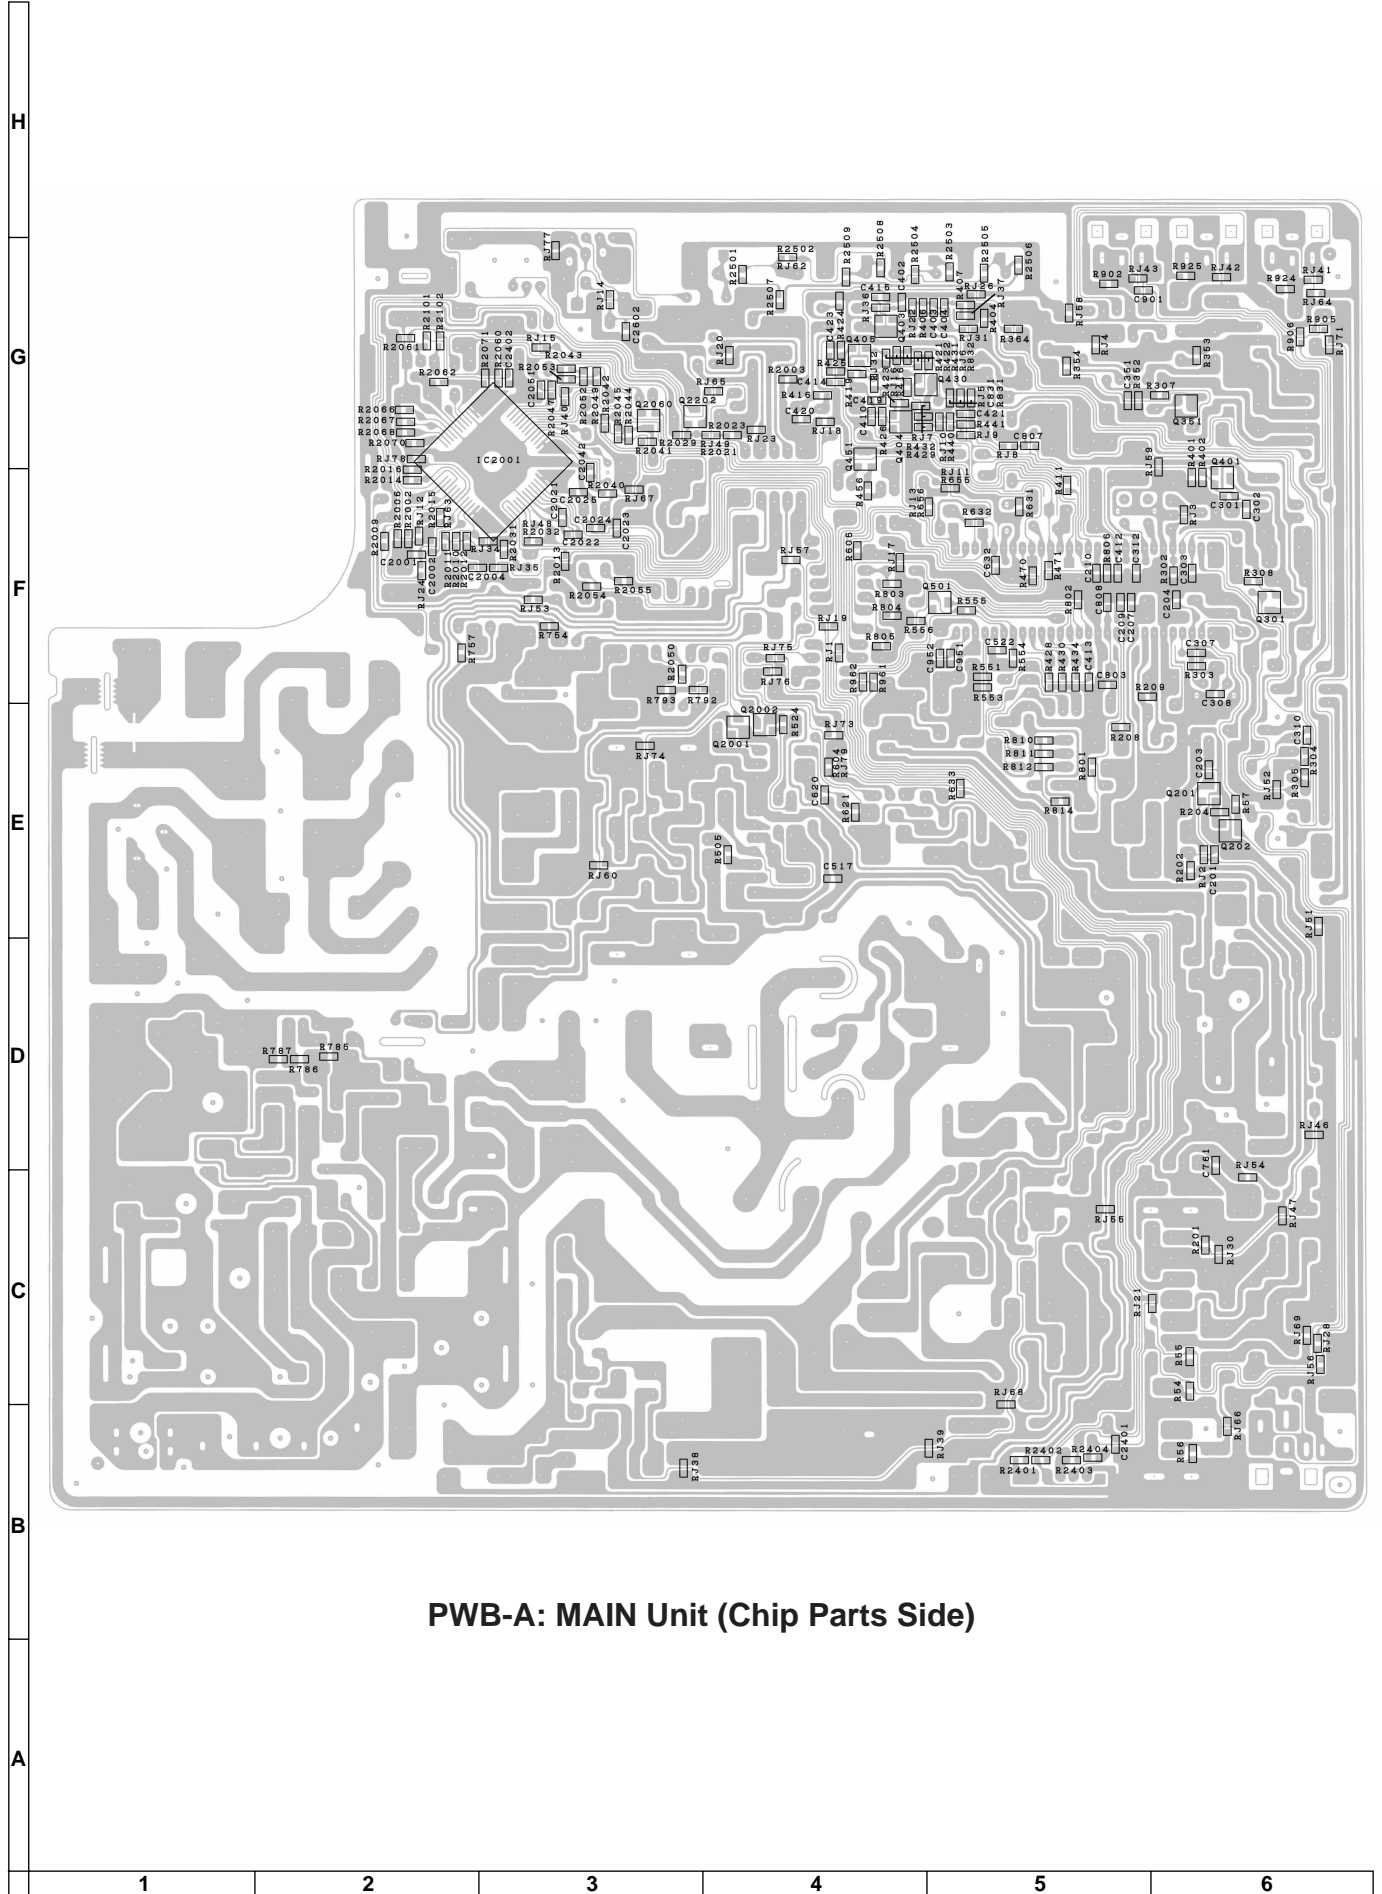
H

G

F

E

D

C

B

A

RJ77 R2501 R2502 RJ62 R2509 R2508 R2504 R2503 R2505 R2506
RJ14 C2602 R2507 C415 C402 R407 RJ26 RJ37 R902 RJ43 C901 R925 RJ42 R924 RJ41 RJ64 R905
R2061 R2101 R2102 R2071 R2060 C2402 RJ15 R2043 RJ20 C423 R424 Q405 RJ36 Q403 C403 C404 RJ31 R364 RJ58 RJ4 R354 R353 R906 RJ71
R2062 R2053 R2052 R2049 R2042 R2045 R2044 RJ65 R2003 C414 R416 R425 Q430 C351 R352 R307
R2066 R2067 R2068 R2070 C2051 R2047 RJ40 Q2060 Q2202 C420 RJ18 R419 C410 C421 R441 RJ9 C807 RJ8 Q351
RJ78 R2016 R2014 IC2001 C2042 R2029 RJ49 R2023 R2021 R2041 RJ23 R426 Q404 Q451 R456 RJ11 R656 RJ10 R429 R432 R831 R833
R2040 RJ67 C2025 C2021 C2024 C2023 C2022 RJ59 R401 R402 Q401 C301 C302
R2009 R2006 R2002 R2015 RJ63 RJ12 RJ48 R2032 R2031 RJ34 R2013 RJ57 R605 RJ17 R618 R632 R631 R411 RJ3
C2001 C2002 R2011 R2010 R2012 C2004 RJ35 R2054 R2055 C632 R470 R471 C210 R806 C412 C312 R302 C303 R308
RJ24 RJ53 R754 R803 R804 Q501 R555 R556 R802 C808 C209 C207 C204 Q301
R757 RJ19 RJ1 R805 C952 C951 C522 R551 R553 R54 R428 R430 R434 C413 C307 R303
R2050 RJ75 RJ76 R962 R961 C803 R209 C308
R793 R792 Q2002 Q2001 R524 RJ73 R304 R379 R810 R811 R812 R208 C310
RJ74 R801 C203 R305 R304 RJ52
C620 R621 R633 R814 Q201 R204 R57
R505 Q202
RJ60 C517 R202 RJ2 C201
RJ51
R787 R785 R786
RJ46
C761 RJ54
RJ55 RJ47
R201 RJ30
RJ21
RJ69 RJ28 RJ56
R55 R54
RJ68 RJ66
RJ39 R2402 R2404 C2401 R2401 R2403 R56
RJ38

PWB-A: MAIN Unit (Chip Parts Side)

1 2 3 4 5 6